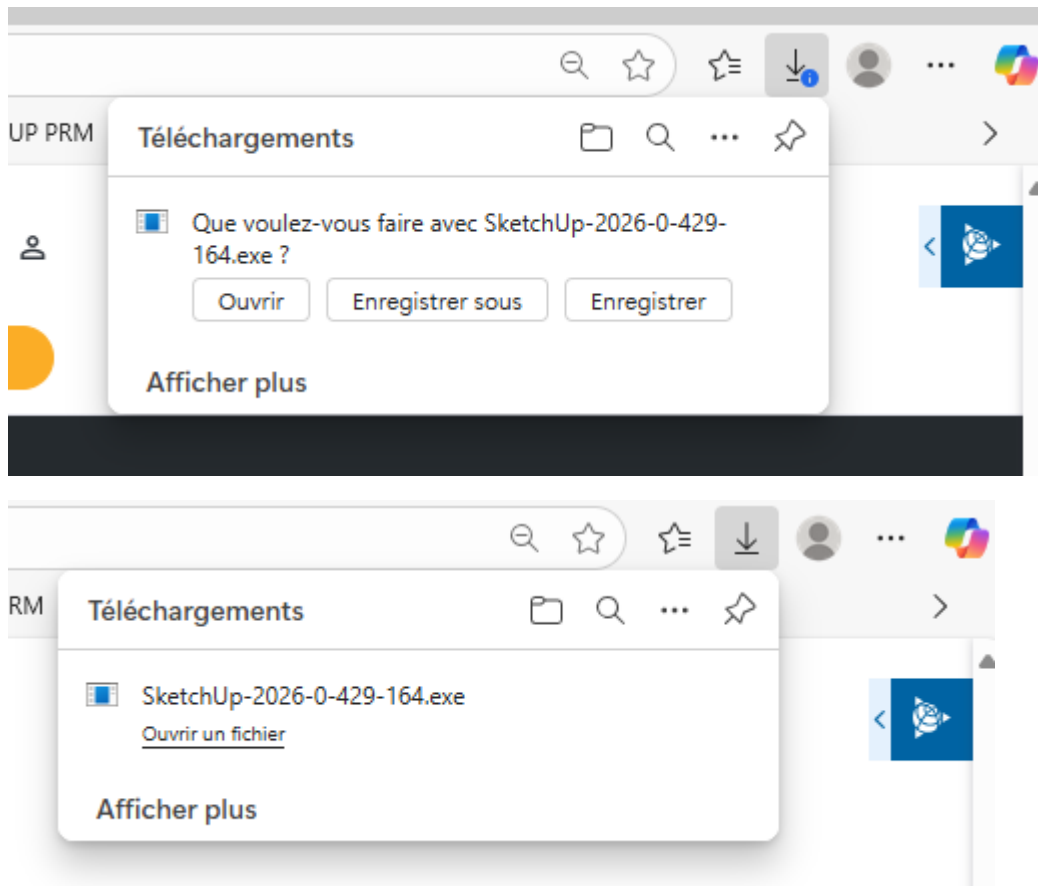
UP PRM

Téléchargements

Que voulez-vous faire avec SketchUp-2026-0-429-164.exe ?

Ouvrir
Enregistrer sous
Enregistrer

Afficher plus

RM

Téléchargements

SketchUp-2026-0-429-164.exe

Ouvrir un fichier

Afficher plus